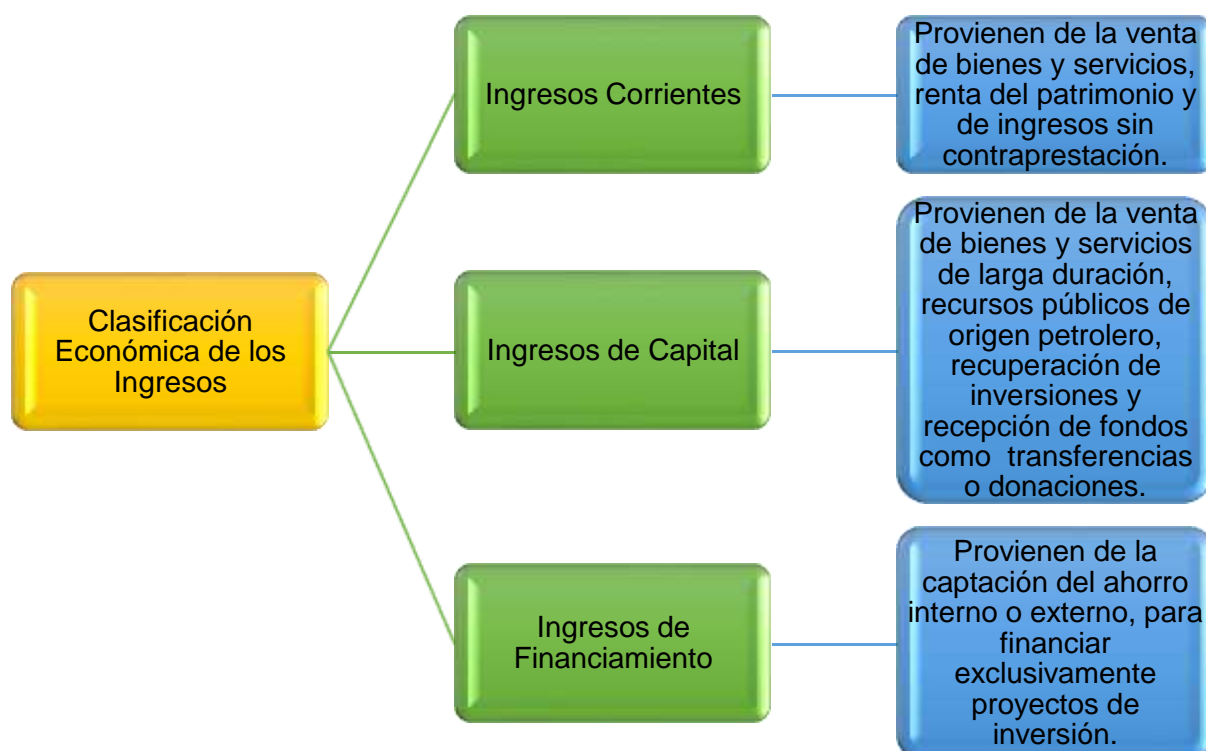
Clasificación Económica de los Ingresos

Ingresos Corrientes

Provienen de la venta de bienes y servicios, renta del patrimonio y de ingresos sin contraprestación.

Ingresos de Capital

Provienen de la venta de bienes y servicios de larga duración, recursos públicos de origen petrolero, recuperación de inversiones y recepción de fondos como transferencias o donaciones.

Ingresos de Financiamiento

Provienen de la captación del ahorro interno o externo, para financiar exclusivamente proyectos de inversión.